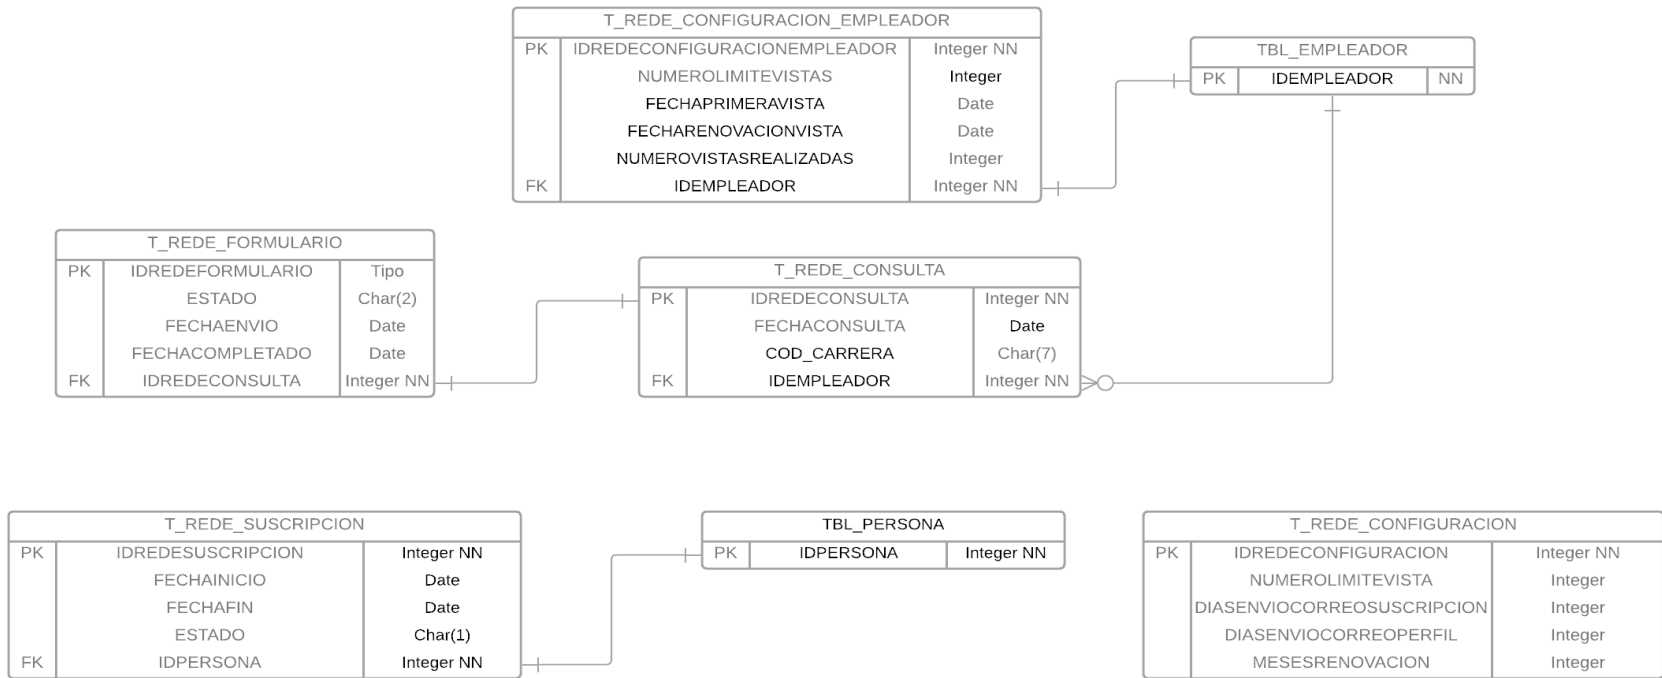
T_REDE_CONFIGURACION_EMPLEADOR

| PK | IDREDECONFIGURACIONEMPLEADOR | Integer NN |
|---|---|---|
| | NUMEROLIMITEVISTAS | Integer |
| | FECHAPRIMERAVISTA | Date |
| | FECHARENOVACIONVISTA | Date |
| | NUMEROVISTASREALIZADAS | Integer |
| FK | IDEMPLEADOR | Integer NN |

TBL_EMPLEADOR

| PK | IDEMPLEADOR | NN |
|---|---|---|

T_REDE_FORMULARIO

| PK | IDREDEFORMULARIO | Tipo |
|---|---|---|
| | ESTADO | Char(2) |
| | FECHAENVIO | Date |
| | FECHACOMPLETADO | Date |
| FK | IDREDECONSULTA | Integer NN |

T_REDE_CONSULTA

| PK | IDREDECONSULTA | Integer NN |
|---|---|---|
| | FECHACONSULTA | Date |
| | COD_CARRERA | Char(7) |
| FK | IDEMPLEADOR | Integer NN |

T_REDE_SUSCRIPCION

| PK | IDREDESUSCRIPCION | Integer NN |
|---|---|---|
| | FECHAINICIO | Date |
| | FECHAFIN | Date |
| | ESTADO | Char(1) |
| FK | IDPERSONA | Integer NN |

TBL_PERSONA

| PK | IDPERSONA | Integer NN |
|---|---|---|

T_REDE_CONFIGURACION

| PK | IDREDECONFIGURACION | Integer NN |
|---|---|---|
| | NUMEROLIMITEVISTA | Integer |
| | DIASENVIOCORREOSUSCRIPCION | Integer |
| | DIASENVIOCORREOPERFIL | Integer |
| | MESESRENOVACION | Integer |